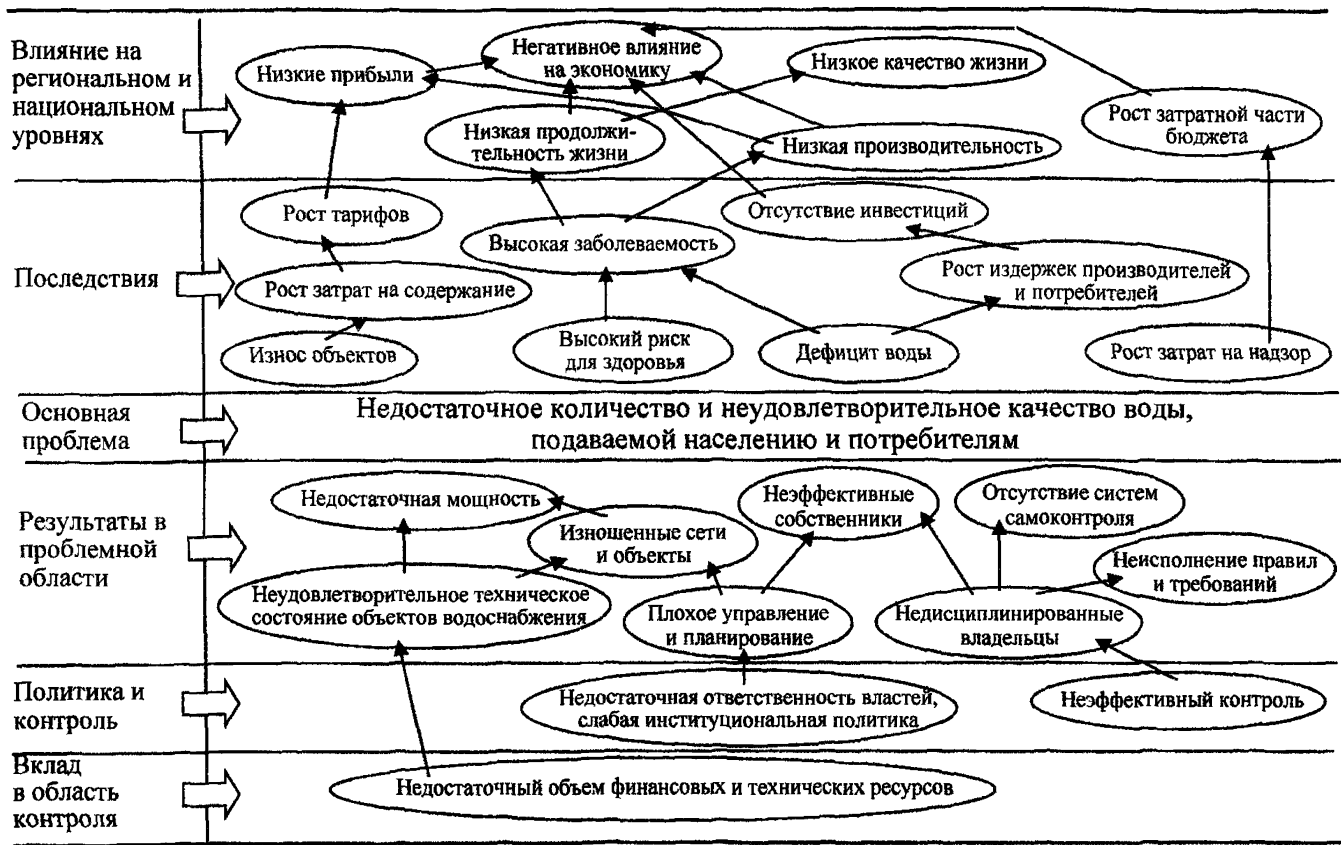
Влияние на региональном и национальном уровнях

Низкие прибыли

Негативное влияние на экономику

Низкое качество жизни

Рост затратной части бюджета

Низкая продолжительность жизни

Низкая производительность

Последствия

Рост тарифов

Отсутствие инвестиций

Высокая заболеваемость

Рост издержек производителей и потребителей

Рост затрат на содержание

Износ объектов

Высокий риск для здоровья

Дефицит воды

Рост затрат на надзор

Основная проблема

Недостаточное количество и неудовлетворительное качество воды, подаваемой населению и потребителям

Результаты в проблемной области

Недостаточная мощность

Изношенные сети и объекты

Неэффективные собственники

Отсутствие систем самоконтроля

Неисполнение правил и требований

Неудовлетворительное техническое состояние объектов водоснабжения

Плохое управление и планирование

Недисциплинированные владельцы

Политика и контроль

Недостаточная ответственность властей, слабая институциональная политика

Неэффективный контроль

Вклад в область контроля

Недостаточный объем финансовых и технических ресурсов